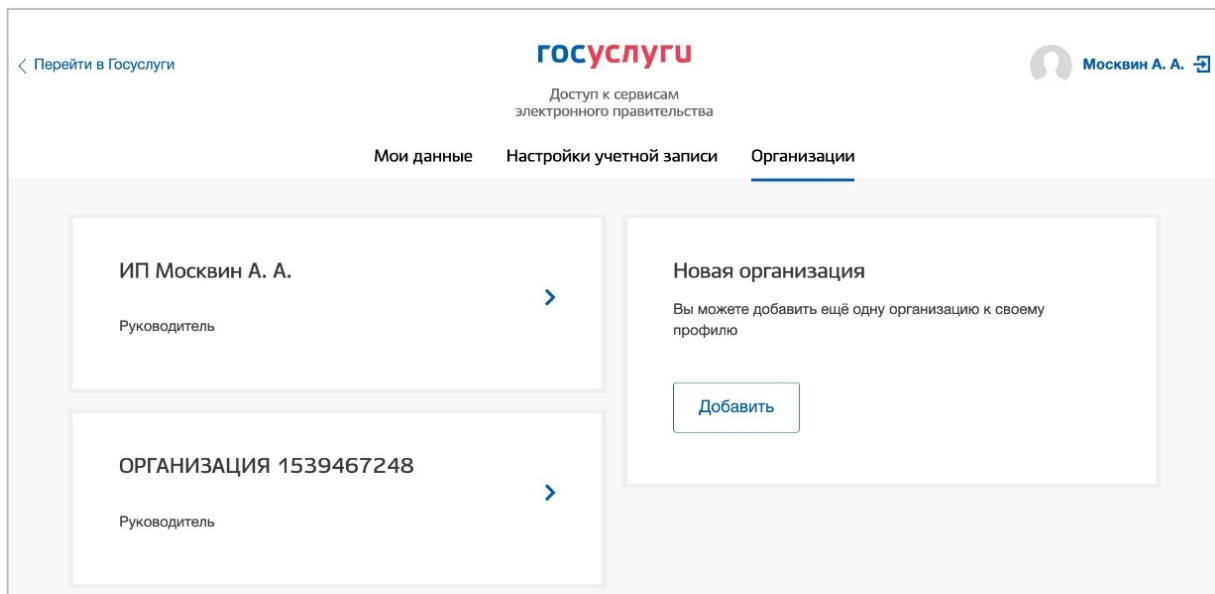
Перейти в Госуслуги

госуслуги

Доступ к сервисам электронного правительства

Москвин А. А.

Мои данные Настройки учетной записи Организации

ИП Москвин А. А.

Руководитель

ОРГАНИЗАЦИЯ 1539467248

Руководитель

Новая организация

Вы можете добавить ещё одну организацию к своему профилю

Добавить